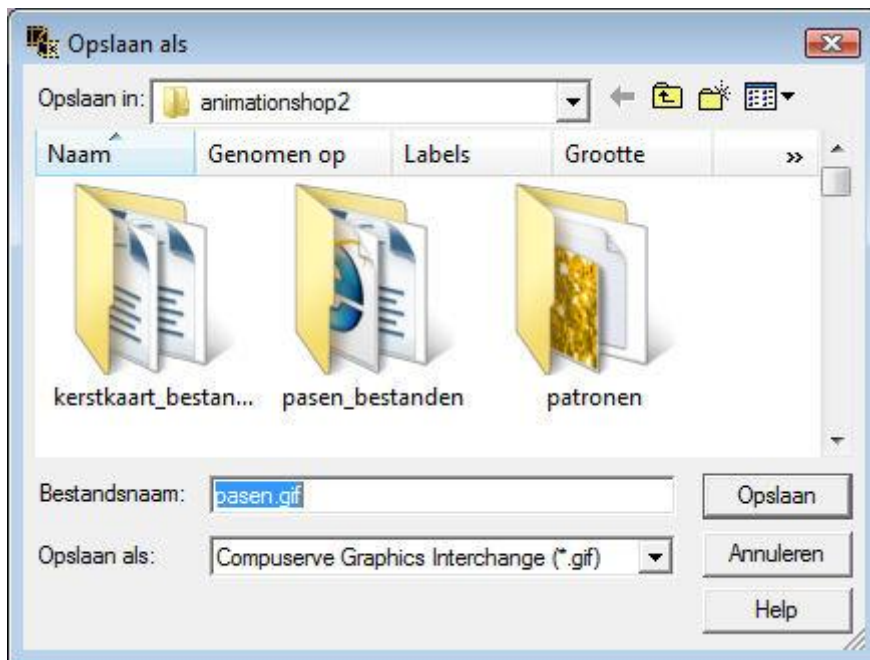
Opslaan als

Opslaan in: animationshop2

Naam | Genomen op | Labels | Grootte | »

kerstkaart_bestan... pasen_bestanden patronen

Bestandsnaam: pasen.gif

Opslaan

Opslaan als: Compuserve Graphics Interchange (*.gif)

Annuleren

Help